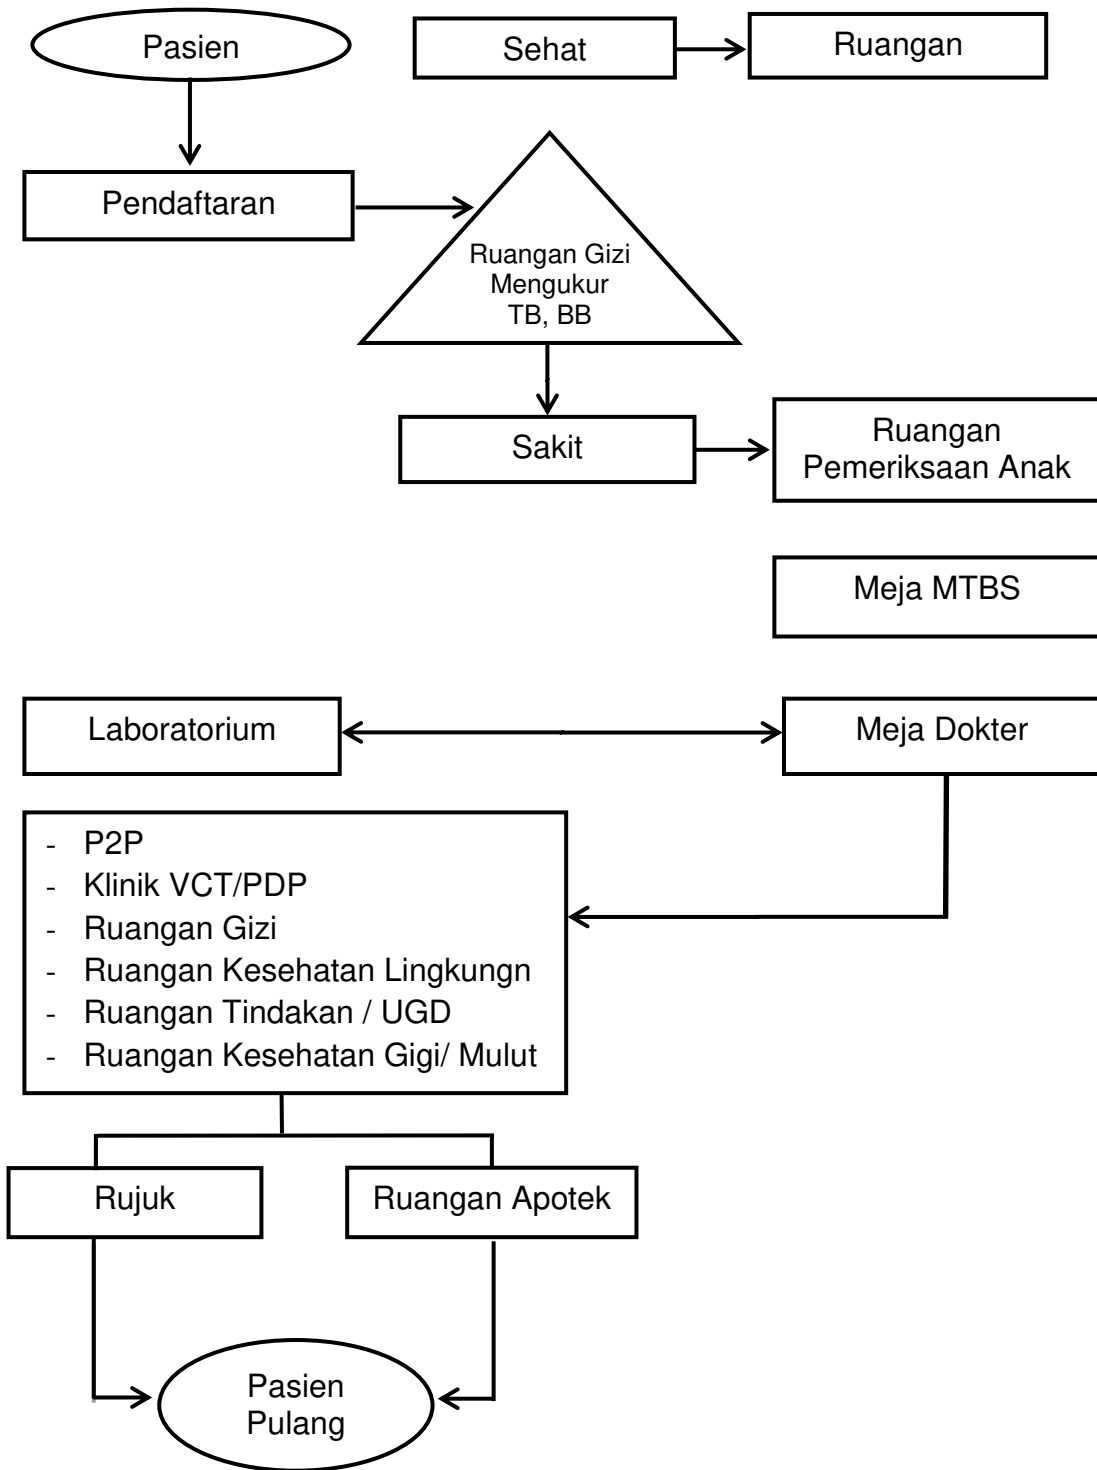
Pasien

Sehat

Ruangan

Pendaftaran

Ruangan Gizi
Mengukur
TB, BB

Sakit

Ruangan
Pemeriksaan Anak

Meja MTBS

Laboratorium

Meja Dokter

- P2P
- Klinik VCT/PDP
- Ruangan Gizi
- Ruangan Kesehatan Lingkungn
- Ruangan Tindakan / UGD
- Ruangan Kesehatan Gigi/ Mulut

Rujuk

Ruangan Apotek

Pasien
Pulang